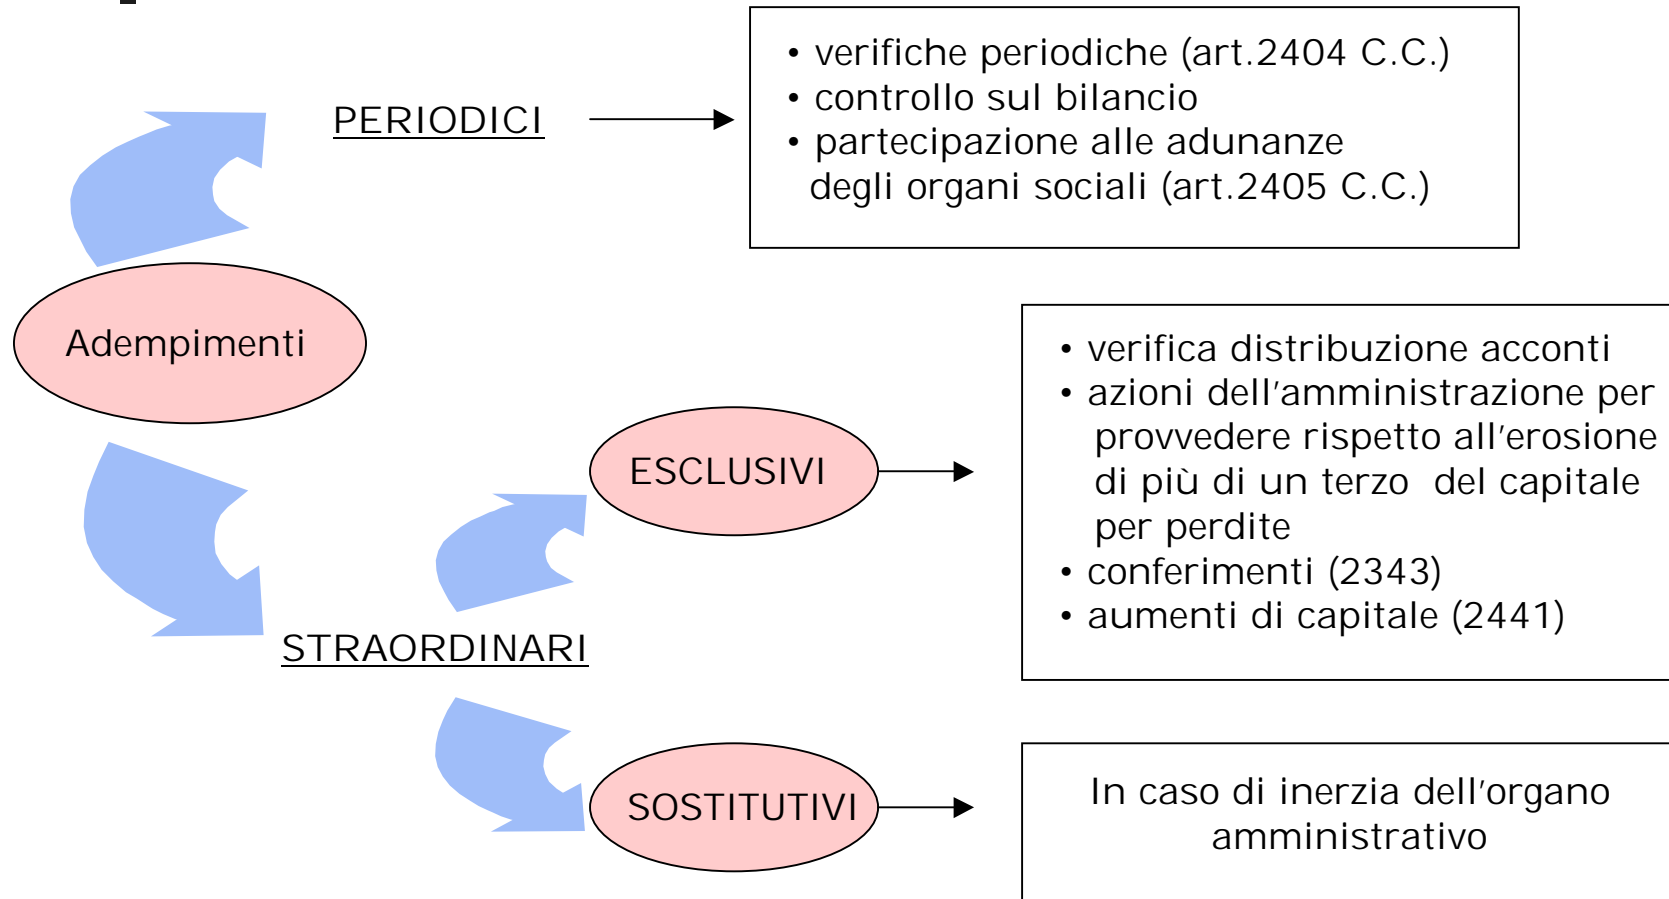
PERIODICI

• verifiche periodiche (art.2404 C.C.)
• controllo sul bilancio
• partecipazione alle adunanze degli organi sociali (art.2405 C.C.)

Adempimenti

ESCLUSIVI

• verifica distribuzione acconti
• azioni dell'amministrazione per provvedere rispetto all'erosione di più di un terzo del capitale per perdite
• conferimenti (2343)
• aumenti di capitale (2441)

STRAORDINARI

SOSTITUTIVI

In caso di inerzia dell'organo amministrativo